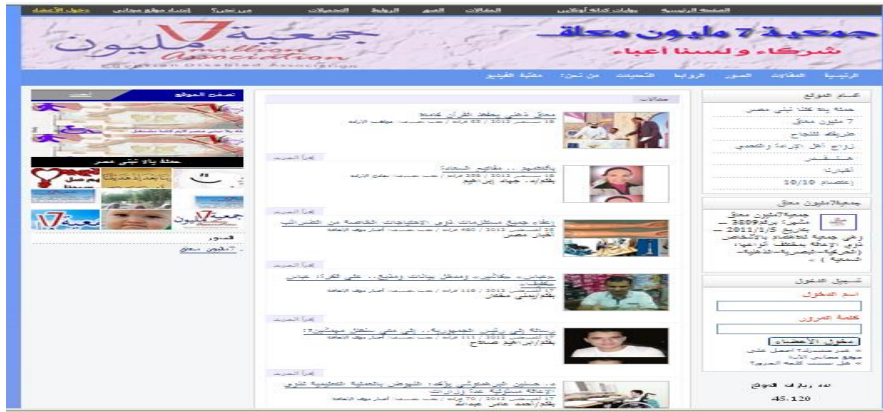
الصفحة الرئيسية | بطاقات كتابة أونلاين | المقالات | الصور | الروابط | التحميلات | من نحن؟ | إنشاء موقع مجاني | دخول الأعضاء

جمعية ٧ مليون معاق
شركاء ولسنا أعباء
جمعية ٧ مليون
7 million Association
Egyptian Disabled Association

الرئيسية | المقالات | الصور | الروابط | التحميلات | من نحن؟ | مكتبة الفيديو

أقسام الموقع
حملة يلا كلنا نبنى مصر
٧ مليون معاق
طريقك للنجاح
زواج أهل الإرادة والتحدي
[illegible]
أخبار
إعتصام 10/10

جمعية ٧ مليون معاق
جمعية٧مليون معاق
شهرت برقم 3809 بتاريخ 2011/1/5 رقى جمعية لذوى الإعاقة بمحافظ الجيزة والإعاقة الحركية والبصرية والذهنية

تسجيل الدخول
اسم الدخول
كلمة المرور
دخول الأعضاء
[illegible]

عدد زيارات الموقع
45.120

مقالات
معاق ذهني يحفظ القرآن كاملا
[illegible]
إقرأ المزيد
بالمجهود .. مفاهيم السعادة
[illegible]
بقلم/ جهاد إبن الحجه
إقرأ المزيد
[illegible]
إقرأ المزيد
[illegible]
بقلم/ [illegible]
إقرأ المزيد
رسالة إلى رئيس الجمهورية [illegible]
بقلم/ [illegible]
إقرأ المزيد
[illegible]
بقلم/ أحمد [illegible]

تصفح الموقع
حملة يلا نبنى مصر
الصور
٧ مليون معاق